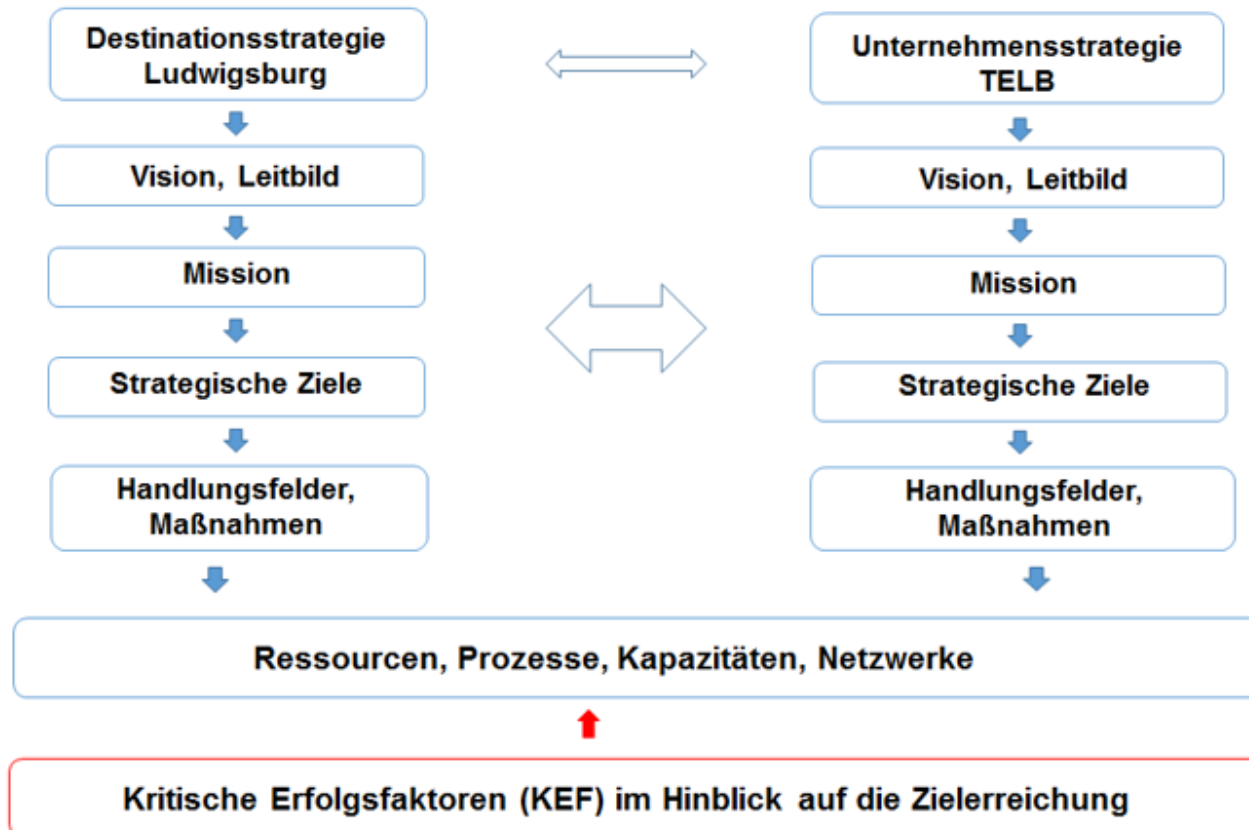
Destinationsstrategie Ludwigsburg

Vision, Leitbild

Mission

Strategische Ziele

Handlungsfelder, Maßnahmen

Unternehmensstrategie TELB

Vision, Leitbild

Mission

Strategische Ziele

Handlungsfelder, Maßnahmen

Ressourcen, Prozesse, Kapazitäten, Netzwerke

Kritische Erfolgsfaktoren (KEF) im Hinblick auf die Zielerreichung